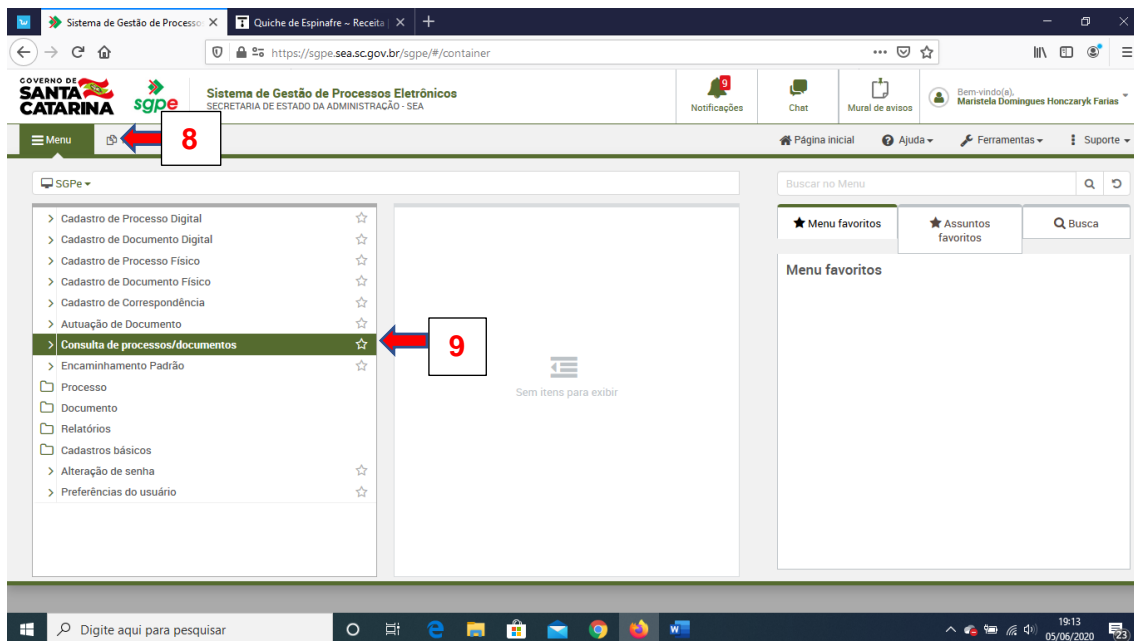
Sistema de Gestão de Processo ×
Quiche de Espinafre ~ Receita ×
+

https://sgpe.sea.sc.gov.br/sgpe/#/container

GOVERNO DE SANTA CATARINA
sgpe
Sistema de Gestão de Processos Eletrônicos
SECRETARIA DE ESTADO DA ADMINISTRAÇÃO - SEA

9
Notificações
Chat
Mural de avisos
Bem-vindo(a),
Maristela Domingues Honczaryk Farias

Menu
8
Página inicial
Ajuda
Ferramentas
Suporte

SGPe
Buscar no Menu

> Cadastro de Processo Digital
> Cadastro de Documento Digital
> Cadastro de Processo Físico
> Cadastro de Documento Físico
> Cadastro de Correspondência
> Autuação de Documento
> Consulta de processos/documentos
> Encaminhamento Padrão
Processo
Documento
Relatórios
Cadastros básicos
> Alteração de senha
> Preferências do usuário

9

Sem itens para exibir

Menu favoritos
Assuntos favoritos
Busca

Menu favoritos

Digite aqui para pesquisar
19:13
05/06/2020
23